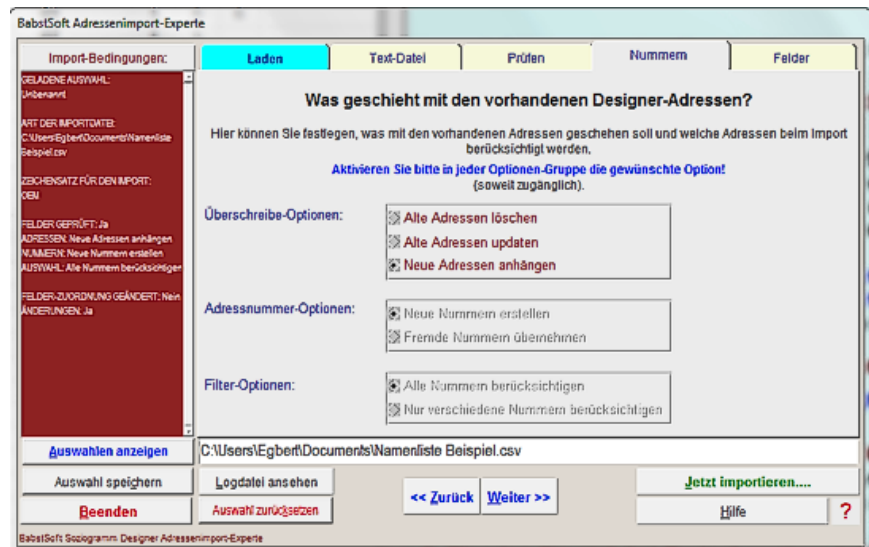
BabstSoft Adressenimport-Experte

Import-Bedingungen:

GELADENE AUSWAHL:
Unbenannt

ART DER IMPORTDATEI:
C:\Users\Egbert\Documents\Namenliste Beispiel.csv

ZEICHENSATZ FÜR DEN IMPORT:
OEM

FELDER GEPRÜFT: Ja
ADRESSEN: Neue Adressen anhängen
NUMMERN: Neue Nummern erstellen
AUSWAHL: Alle Nummern berücksichtigen

FELDER-ZUORDNUNG GEÄNDERT: Nein
ÄNDERUNGEN: Ja

Laden | Text-Datei | Prüfen | Nummern | Felder

Was geschieht mit den vorhandenen Designer-Adressen?

Hier können Sie festlegen, was mit den vorhandenen Adressen geschehen soll und welche Adressen beim Import berücksichtigt werden.

Aktivieren Sie bitte in jeder Optionen-Gruppe die gewünschte Option!
(soweit zugänglich).

Überschreibe-Optionen:
Alte Adressen löschen
Alte Adressen updaten
Neue Adressen anhängen

Adressnummer-Optionen:
Neue Nummern erstellen
Fremde Nummern übernehmen

Filter-Optionen:
Alle Nummern berücksichtigen
Nur verschiedene Nummern berücksichtigen

Auswahlen anzeigen
C:\Users\Egbert\Documents\Namenliste Beispiel.csv
Auswahl speichern
Logdatei ansehen
<< Zurück
Weiter >>
Jetzt importieren....
Beenden
Auswahl zurücksetzen
Hilfe
?

BabstSoft Soziogramm Designer Adressenimport-Experte